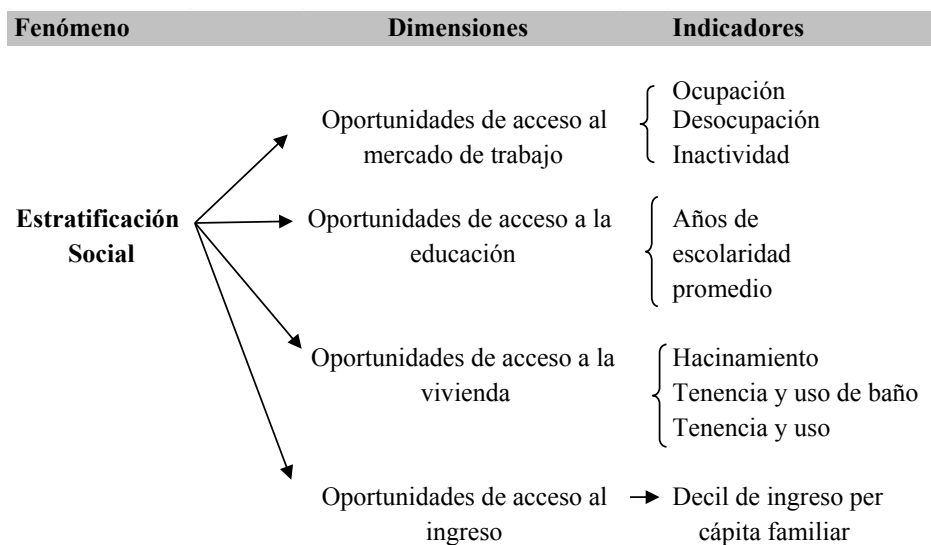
Fenómeno | Dimensiones | Indicadores

Estratificación Social

Oportunidades de acceso al mercado de trabajo

Ocupación
Desocupación
Inactividad

Oportunidades de acceso a la educación

Años de escolaridad promedio

Oportunidades de acceso a la vivienda

Hacinamiento
Tenencia y uso de baño
Tenencia y uso

Oportunidades de acceso al ingreso

Decil de ingreso per cápita familiar